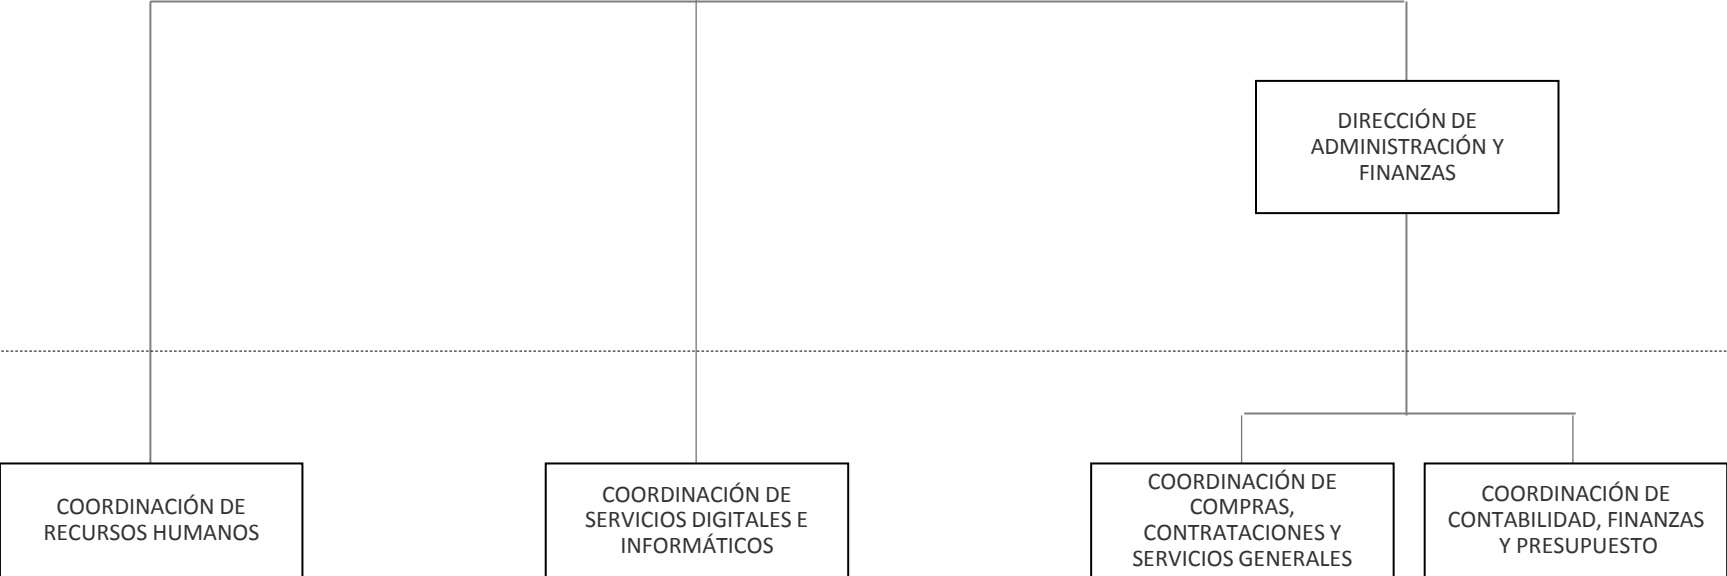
DIRECCIÓN DE ADMINISTRACIÓN Y FINANZAS

COORDINACIÓN DE RECURSOS HUMANOS

COORDINACIÓN DE SERVICIOS DIGITALES E INFORMÁTICOS

COORDINACIÓN DE COMPRAS, CONTRATACIONES Y SERVICIOS GENERALES

COORDINACIÓN DE CONTABILIDAD, FINANZAS Y PRESUPUESTO